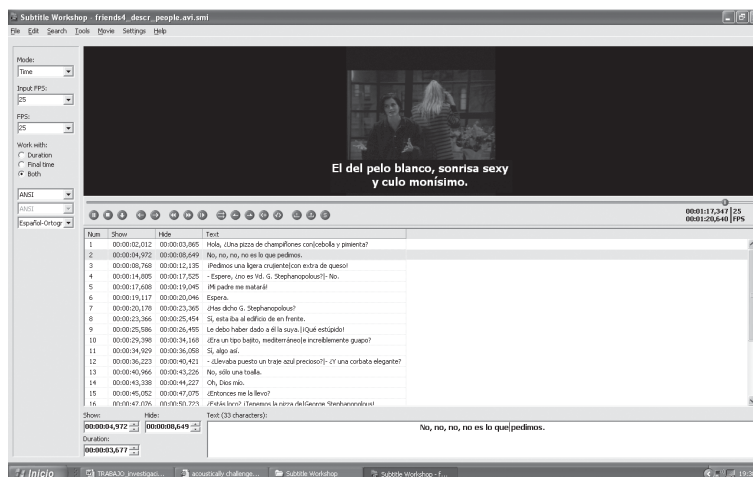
Subtitle Workshop - friends4_descr_people.avi.smi

File Edit Search Tools Movie Settings Help

Mode:
Time

Input FPS:
25

FPS:
25

Work with:
Duration
Final time
Both

ANSI
ANSI
Español-Ortogr

El del pelo blanco, sonrisa sexy y culo monísimo.

00:01:17,347 25
00:01:20,640 FPS

| Num | Show | Hide | Text |
|---|---|---|---|
| 1 | 00:00:02,012 | 00:00:03,865 | Hola. ¿Una pizza de champiñones con\|cebolla y pimienta? |
| 2 | 00:00:04,972 | 00:00:08,649 | No, no, no, no es lo que pedimos. |
| 3 | 00:00:08,768 | 00:00:12,135 | ¡Pedimos una ligera crujiente\|con extra de queso! |
| 4 | 00:00:14,885 | 00:00:17,525 | - Espere, ¿no es Vd. G. Stephanopolous?\|- No. |
| 5 | 00:00:17,608 | 00:00:19,045 | ¡Mi padre me matará! |
| 6 | 00:00:19,117 | 00:00:20,046 | Espera. |
| 7 | 00:00:20,178 | 00:00:23,365 | ¿Has dicho G. Stephanopolous? |
| 8 | 00:00:23,366 | 00:00:25,454 | Sí, esta iba al edificio de en frente. |
| 9 | 00:00:25,586 | 00:00:26,455 | Le debo haber dado a él la suya. \|¡Qué estúpido! |
| 10 | 00:00:29,398 | 00:00:34,168 | ¿Era un tipo bajito, mediterráneo\|e increíblemente guapo? |
| 11 | 00:00:34,929 | 00:00:36,058 | Sí, algo así. |
| 12 | 00:00:36,223 | 00:00:40,421 | - ¿Llevaba puesto un traje azul precioso?\|- ¿Y una corbata elegante? |
| 13 | 00:00:40,966 | 00:00:43,226 | No, sólo una toalla. |
| 14 | 00:00:43,338 | 00:00:44,227 | Oh, Dios mío. |
| 15 | 00:00:45,052 | 00:00:47,075 | ¿Entonces me la llevo? |
| 16 | 00:00:47,076 | 00:00:50,723 | ¿Estás loco? ¡Tenemos la pizza de\|George Stephanopolous! |

Show: 00:00:04,972
Hide: 00:00:08,649
Duration: 00:00:03,677

Text (33 characters):
No, no, no, no es lo que pedimos.

Inicio | TRABAJO_investigaci... | acoustically challenge... | Subtitle Workshop | Subtitle Workshop - F... | 19:3